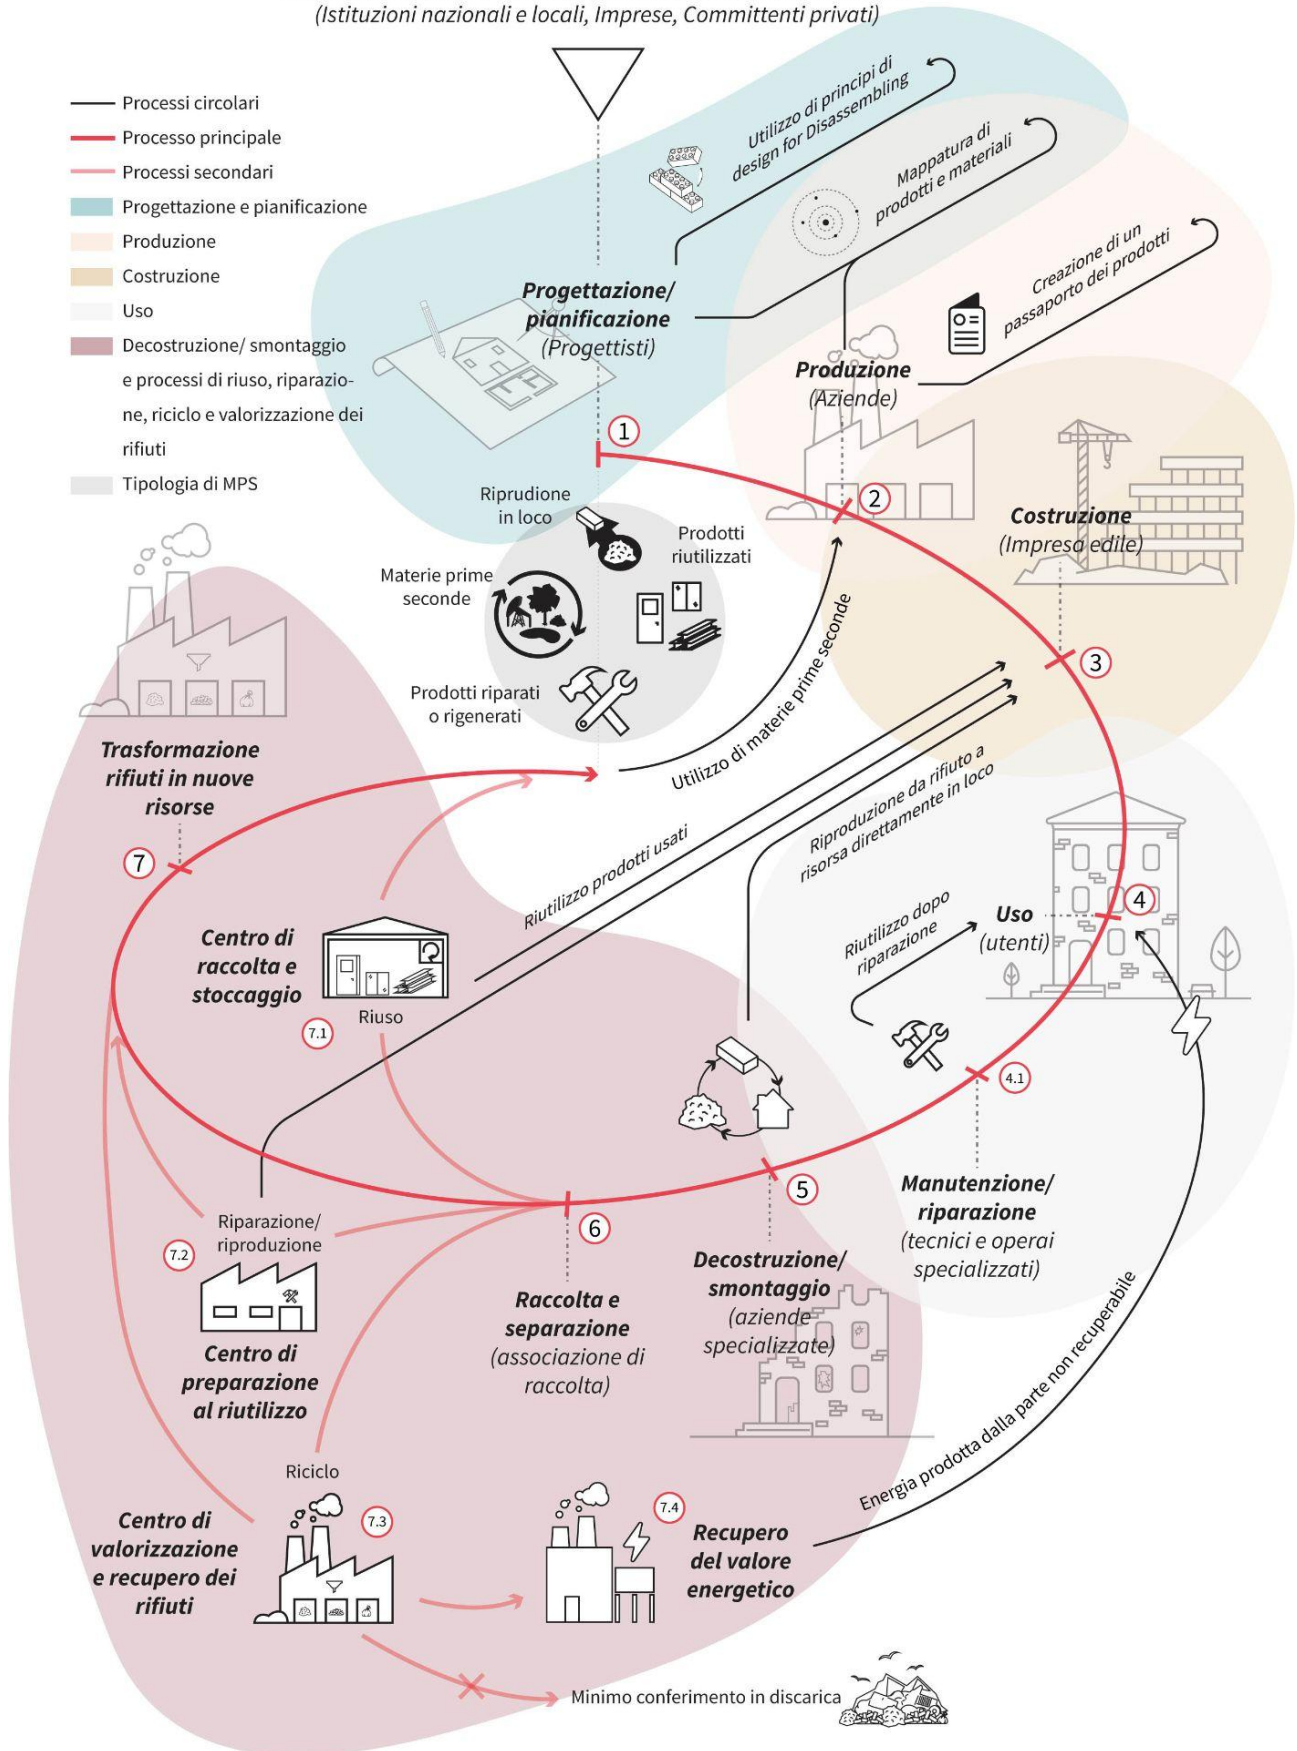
(Istituzioni nazionali e locali, Imprese, Committenti privati)

Processi circolari
Processo principale
Processi secondari
Progettazione e pianificazione
Produzione
Costruzione
Uso
Decostruzione/ smontaggio e processi di riuso, riparazione, riciclo e valorizzazione dei rifiuti
Tipologia di MPS

Utilizzo di principi di design for Disassembling

Mappatura di prodotti e materiali

Creazione di un passaporto dei prodotti

Progettazione/ pianificazione (Progettisti)

Produzione (Aziende)

1

2

Costruzione (Impresa edile)

3

Riprudione in loco

Prodotti riutilizzati

Materie prime seconde

Prodotti riparati o rigenerati

Utilizzo di materie prime seconde

Trasformazione rifiuti in nuove risorse

7

Riutilizzo prodotti usati

Riproduzione da rifiuto a risorsa direttamente in loco

Riutilizzo dopo riparazione

Uso (utenti)

4

Centro di raccolta e stoccaggio

Riuso

7.1

4.1

5

6

Riparazione/ riproduzione

7.2

Centro di preparazione al riutilizzo

Raccolta e separazione (associazione di raccolta)

Decostruzione/ smontaggio (aziende specializzate)

Manutenzione/ riparazione (tecnici e operai specializzati)

Riciclo

7.3

7.4

Centro di valorizzazione e recupero dei rifiuti

Recupero del valore energetico

Energia prodotta dalla parte non recuperabile

Minimo conferimento in discarica